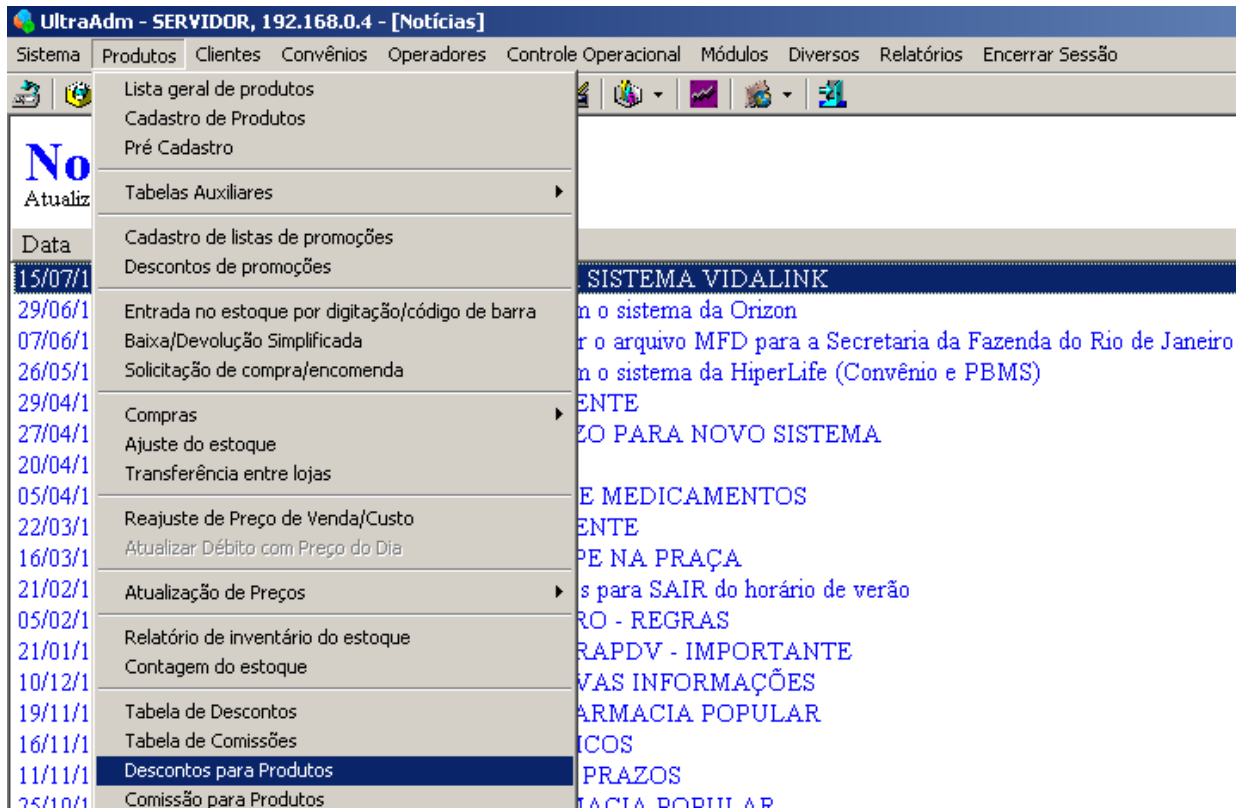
UltraAdm - SERVIDOR, 192.168.0.4 - [Notícias]

Sistema Produtos Clientes Convênios Operadores Controle Operacional Módulos Diversos Relatórios Encerrar Sessão

Lista geral de produtos
Cadastro de Produtos
Pré Cadastro
Tabelas Auxiliares
Cadastro de listas de promoções
Descontos de promoções
Entrada no estoque por digitação/código de barra
Baixa/Devolução Simplificada
Solicitação de compra/encomenda
Compras
Ajuste do estoque
Transferência entre lojas
Reajuste de Preço de Venda/Custo
Atualizar Débito com Preço do Dia
Atualização de Preços
Relatório de inventário do estoque
Contagem do estoque
Tabela de Descontos
Tabela de Comissões
Descontos para Produtos
Comissão para Produtos

No
Atualiz

Data
15/07/1 SISTEMA VIDALINK
29/06/1 n o sistema da Orizon
07/06/1 r o arquivo MFD para a Secretaria da Fazenda do Rio de Janeiro
26/05/1 n o sistema da HiperLife (Convênio e PBMS)
29/04/1 ENTE
27/04/1 ZO PARA NOVO SISTEMA
20/04/1
05/04/1 E MEDICAMENTOS
22/03/1 ENTE
16/03/1 PE NA PRAÇA
21/02/1 s para SAIR do horário de verão
05/02/1 RO - REGRAS
21/01/1 RAPDV - IMPORTANTE
10/12/1 VAS INFORMAÇÕES
19/11/1 ARMACIA POPULAR
16/11/1 ICOS
11/11/1 PRAZOS
25/10/1 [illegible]